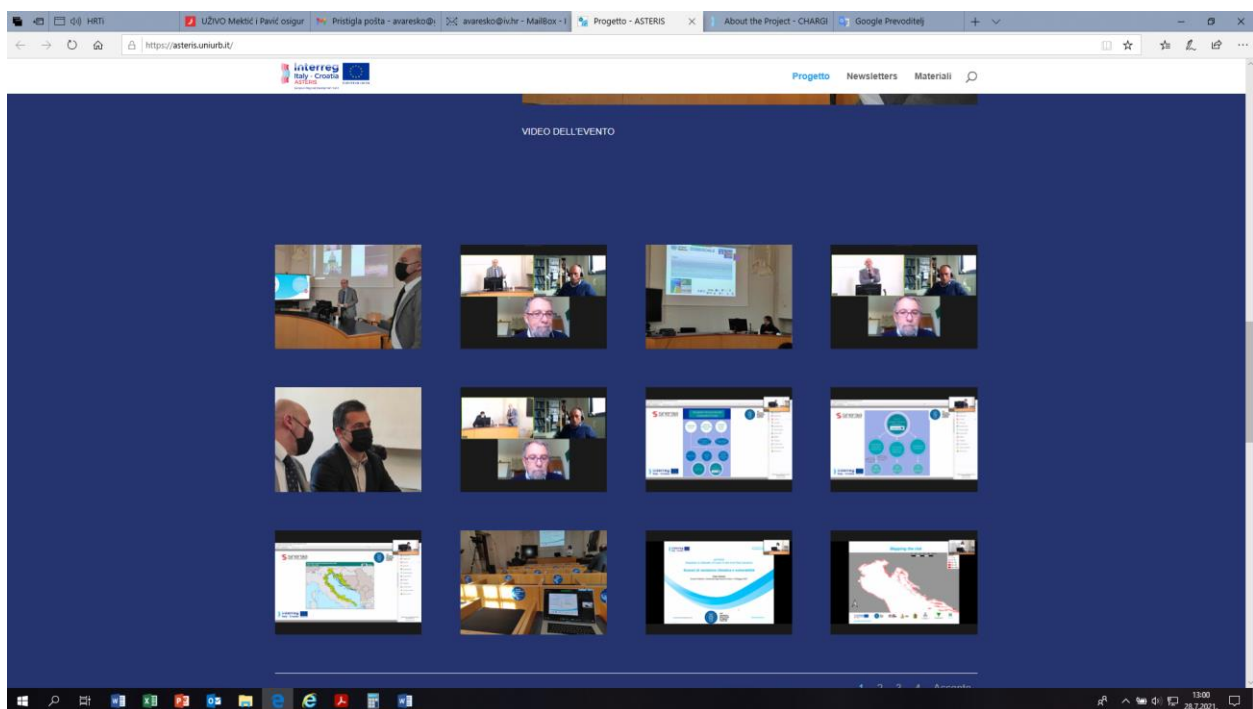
HRTi
UŽIVO Mektić i Pavić osigur
Pristigla pošta - avaresko@
avaresko@iv.hr - MailBox -
Progetto - ASTERIS
About the Project - CHARGI
Google Prevoditelj

https://asteris.uniurb.it/

interreg
Italy - Croatia
ASTERIS

Progetto Newsletters Materiali

VIDEO DELL'EVENTO

Mapping the risk

1 2 3 4 Avanti

13:00
28.7.2021.